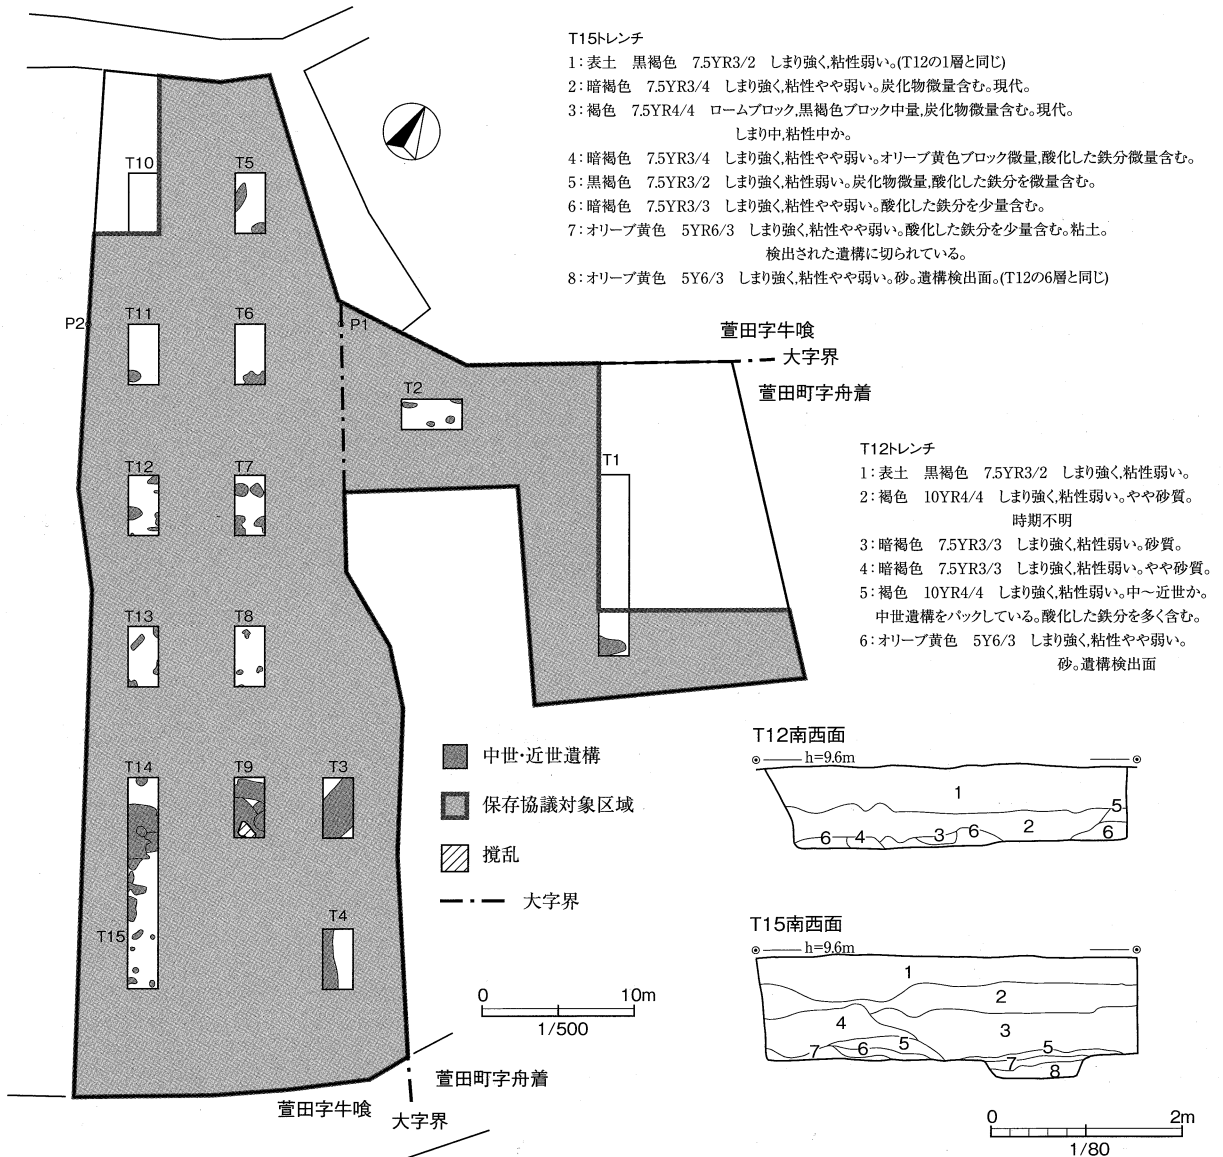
T15トレンチ
1：表土　黒褐色　7.5YR3/2　しまり強く,粘性弱い。(T12の1層と同じ)
2：暗褐色　7.5YR3/4　しまり強く,粘性やや弱い。炭化物微量含む。現代。
3：褐色　7.5YR4/4　ロームブロック,黒褐色ブロック中量,炭化物微量含む。現代。しまり中,粘性中か。
4：暗褐色　7.5YR3/4　しまり強く,粘性やや弱い。オリーブ黄色ブロック微量,酸化した鉄分微量含む。
5：黒褐色　7.5YR3/2　しまり強く,粘性弱い。炭化物微量,酸化した鉄分を微量含む。
6：暗褐色　7.5YR3/3　しまり強く,粘性やや弱い。酸化した鉄分を少量含む。
7：オリーブ黄色　5YR6/3　しまり強く,粘性やや弱い。酸化した鉄分を少量含む。粘土。検出された遺構に切られている。
8：オリーブ黄色　5Y6/3　しまり強く,粘性やや弱い。砂。遺構検出面。(T12の6層と同じ)

T10
T5
T11
T6
P2
P1
萱田字牛喰
大字界
萱田町字舟着
T2
T12
T7
T1

T12トレンチ
1：表土　黒褐色　7.5YR3/2　しまり強く,粘性弱い。
2：褐色　10YR4/4　しまり強く,粘性弱い。やや砂質。時期不明
3：暗褐色　7.5YR3/3　しまり強く,粘性弱い。砂質。
4：暗褐色　7.5YR3/3　しまり強く,粘性弱い。やや砂質。
5：褐色　10YR4/4　しまり強く,粘性弱い。中～近世か。中世遺構をパックしている。酸化した鉄分を多く含む。
6：オリーブ黄色　5Y6/3　しまり強く,粘性やや弱い。砂。遺構検出面

T13
T8
T14
T9
T3
中世・近世遺構
保存協議対象区域
撹乱
大字界
T4
T15
0　10m
1/500
萱田町字舟着
萱田字牛喰
大字界

T12南西面
h=9.6m
1
5
6
4
3
6
2
6

T15南西面
h=9.6m
1
2
4
3
7
6
5
7
5
8
0　2m
1/80